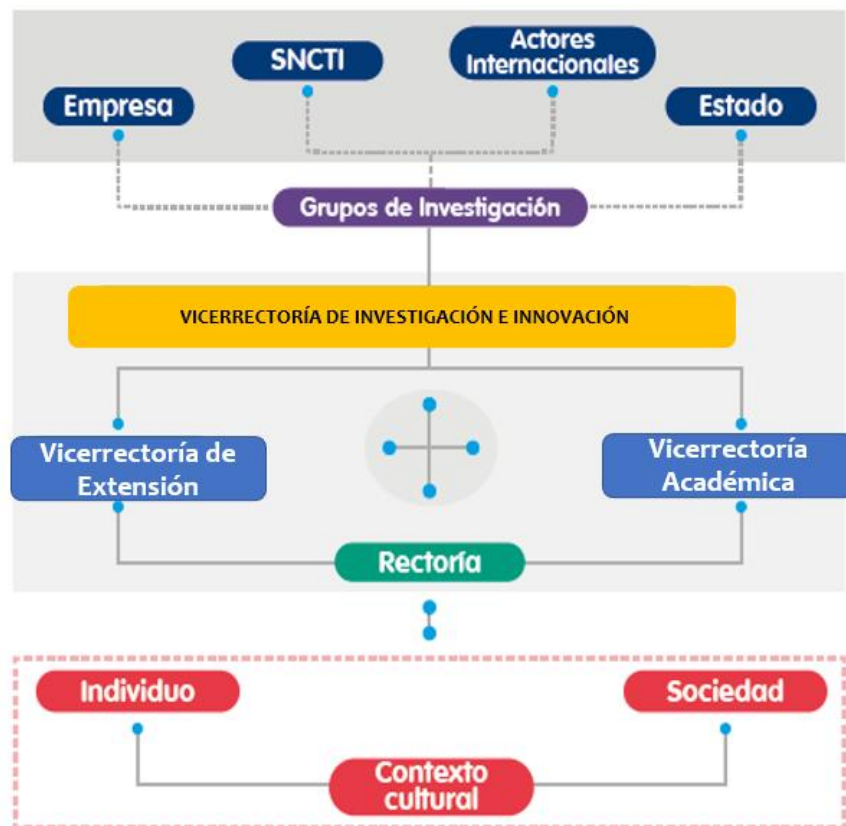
SNCTI

Actores Internacionales

Empresa

Estado

Grupos de Investigación

VICERRECTORÍA DE INVESTIGACIÓN E INNOVACIÓN

Vicerrectoría de Extensión

Vicerrectoría Académica

Rectoría

Individuo

Sociedad

Contexto cultural